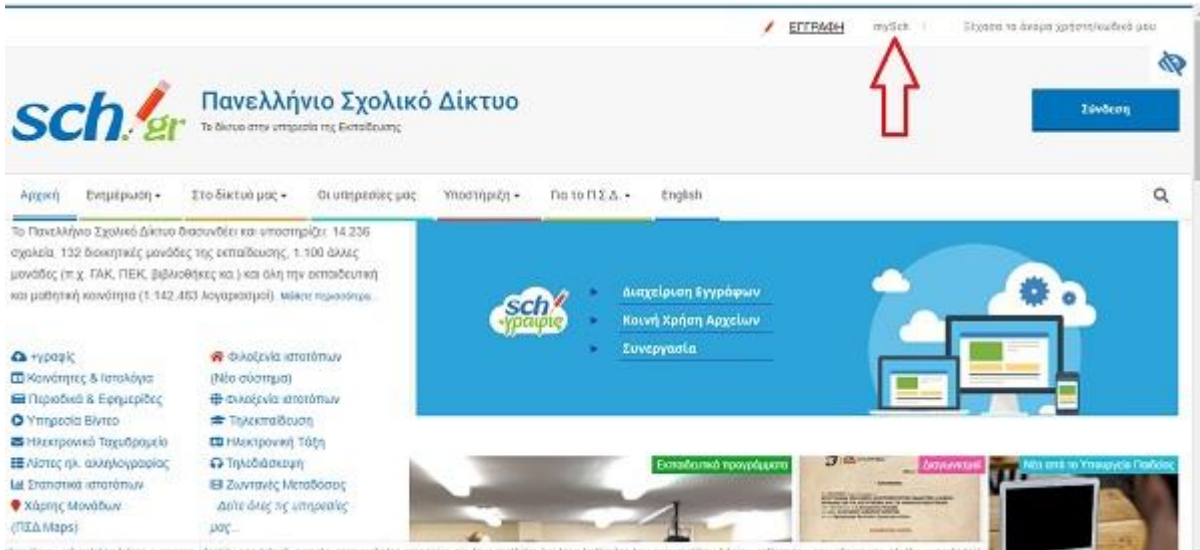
ΕΓΓΡΑΦΗ mySch Ξέχασα το όνομα χρήστη/κωδικό μου

sch.gr Πανελλήνιο Σχολικό Δίκτυο
Το δίκτυο στην υπηρεσία της Εκπαίδευσης

Σύνδεση

Αρχική Ενημέρωση ▾ Στο δίκτυό μας ▾ Οι υπηρεσίες μας Υποστήριξη ▾ Για το Π.Σ.Δ. ▾ English

Το Πανελλήνιο Σχολικό Δίκτυο διασυνδέει και υποστηρίζει: 14.236 σχολεία, 132 διοικητικές μονάδες της εκπαίδευσης, 1.100 άλλες μονάδες (π.χ. ΓΑΚ, ΠΕΚ, βιβλιοθήκες κα.) και όλη την εκπαιδευτική και μαθητική κοινότητα (1.142.463 λογαριασμοί). Μάθετε περισσότερα...

sch γραφείς
Διαχείριση Εγγράφων
Κοινή Χρήση Αρχείων
Συνεργασία

+γραφείς
Κοινότητες & Ιστολόγια
Περιοδικά & Εφημερίδες
Υπηρεσία Βίντεο
Ηλεκτρονικό Ταχυδρομείο
Λίστες ηλ. αλληλογραφίας
Στατιστικά ιστοτόπων
Χάρτης Μονάδων (ΠΣΔ Maps)

Φιλοξενία ιστοτόπων (Νέο σύστημα)
Φιλοξενία ιστοτόπων
Τηλεκπαίδευση
Ηλεκτρονική Τάξη
Τηλεδιάσκεψη
Ζωντανές Μεταδόσεις
Δείτε όλες τις υπηρεσίες μας...

Εκπαιδευτικό προγράμματα
Διαγωνισμοί
Νέα από το Υπουργείο Παιδείας